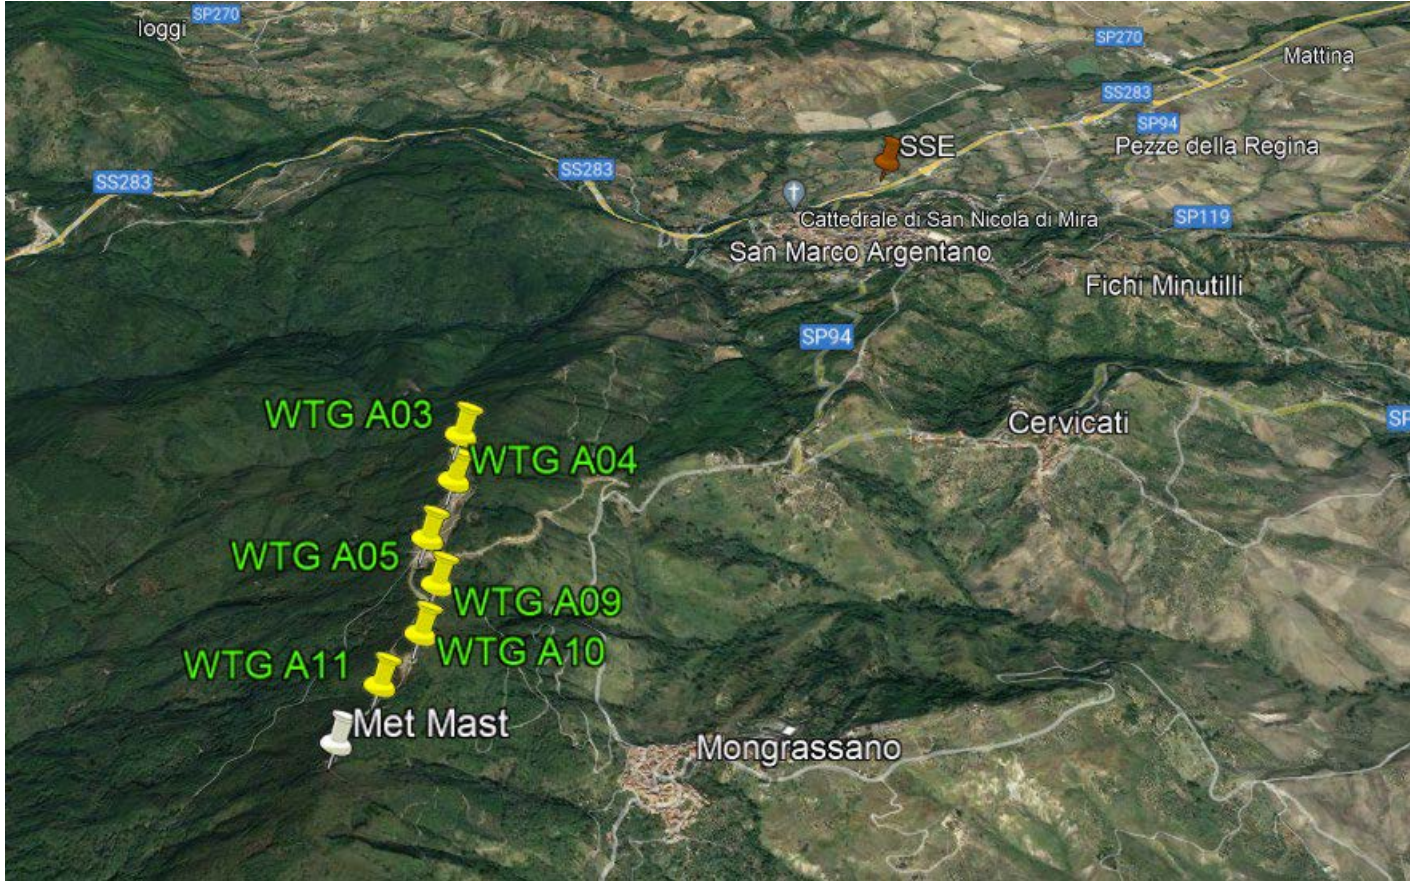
loggi
SP270
SP270
Mattina
SS283
SP94
SSE
Pezze della Regina
SS283
SS283
Cattedrale di San Nicola di Mira
SP119
San Marco Argentano
Fichi Minutilli
SP94
WTG A03
Cervicati
SP
WTG A04
WTG A05
WTG A09
WTG A10
WTG A11
Met Mast
Mongrassano